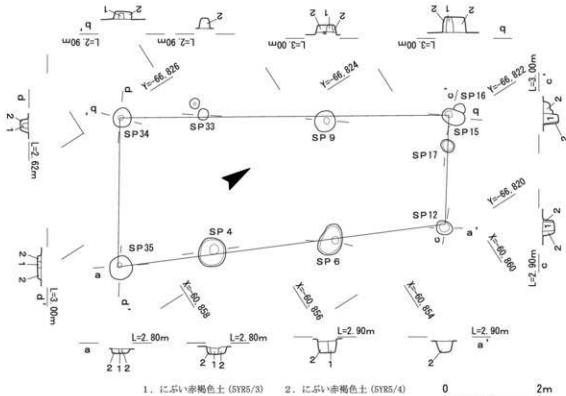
q
1 2
L=2.90m
L=2.90m
1 2
L=3.00m
1 2
L=3.00m
b
Y=-66.826
Y=-66.824
Y=-66.822
L=3.00m
d
b
d'
2 1
L=2.62m
SP34
SP33
SP9
c'
SP16
SP15
SP17
1 2
Y=-66.820
SP12
X=-60.860
c
a'
SP35
SP4
SP6
2 1 2
d'
L=3.00m
a
d'
X=-60.858
X=-60.856
X=-60.854
2 1 2
L=2.90m
L=2.80m
L=2.80m
L=2.90m
L=2.90m
a
2 1 2
2 1 2
2 1
1
a'
2
1．にぶい赤褐色土（5YR5/3）　2．にぶい赤褐色土（5YR5/4）
0
2m